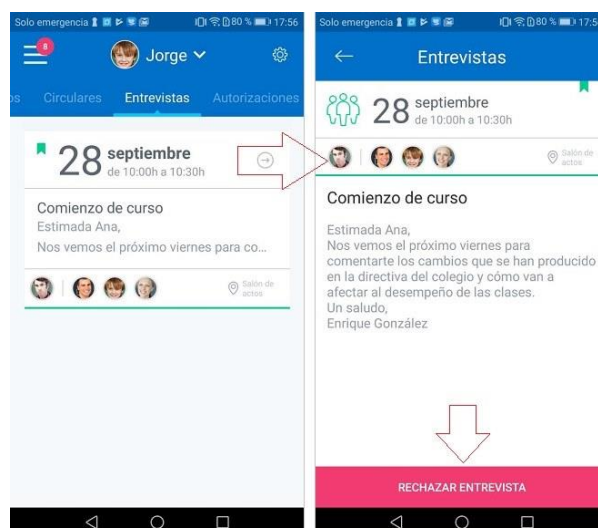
Solo emergencia 80 % 17:56

8

Jorge

os Circulares Entrevistas Autorizaciones

28 septiembre de 10:00h a 10:30h

Comienzo de curso

Estimada Ana,

Nos vemos el próximo viernes para co...

Salón de actos

Solo emergencia 80 % 17:5

Entrevistas

28 septiembre de 10:00h a 10:30h

Salón de actos

Comienzo de curso

Estimada Ana,
Nos vemos el próximo viernes para comentarte los cambios que se han producido en la directiva del colegio y cómo van a afectar al desempeño de las clases.
Un saludo,
Enrique González

RECHAZAR ENTREVISTA